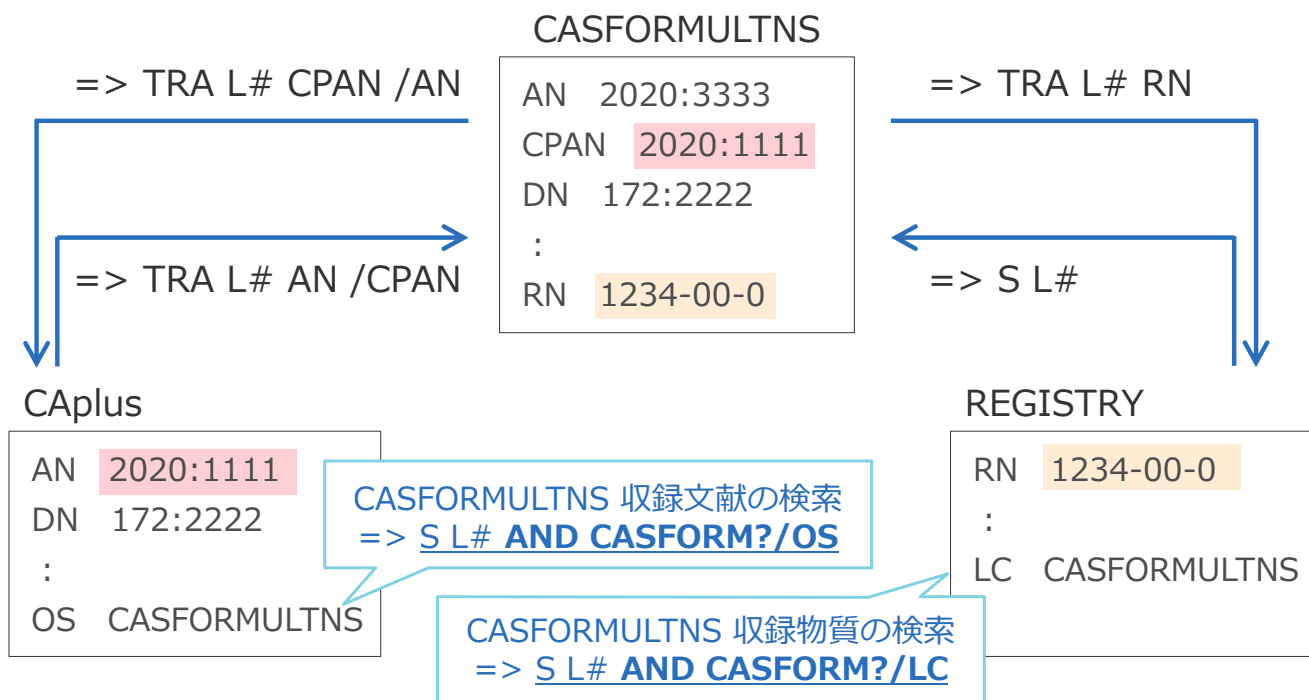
CASFORMULTNS

=> TRA L# CPAN /AN

AN 2020:3333
CPAN 2020:1111
DN 172:2222
:
RN 1234-00-0

=> TRA L# RN

=> TRA L# AN /CPAN

=> S L#

CAplus

AN 2020:1111
DN 172:2222
:
OS CASFORMULTNS

CASFORMULTNS 収録文献の検索
=> S L# AND CASFORM?/OS

REGISTRY

RN 1234-00-0
:
LC CASFORMULTNS

CASFORMULTNS 収録物質の検索
=> S L# AND CASFORM?/LC